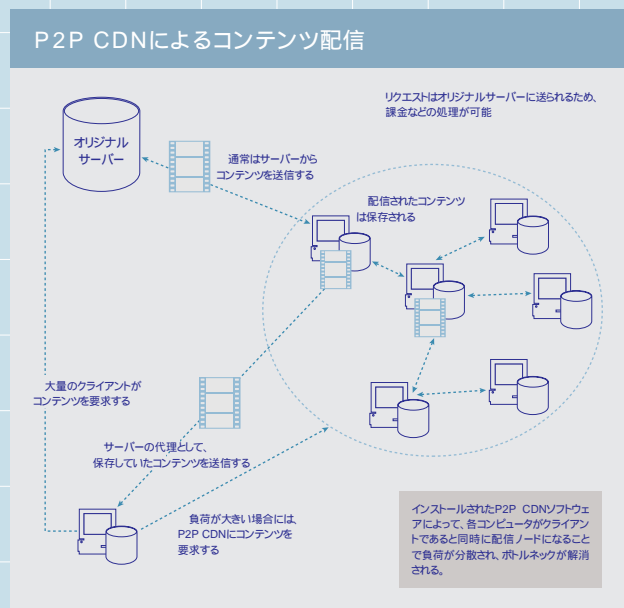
P2P CDNによるコンテンツ配信

リクエストはオリジナルサーバーに送られるため、課金などの処理が可能

オリジナルサーバー

通常はサーバーからコンテンツを送信する

配信されたコンテンツは保存される

大量のクライアントがコンテンツを要求する

サーバーの代理として、保存していたコンテンツを送信する

負荷が大きい場合には、P2P CDNにコンテンツを要求する

インストールされたP2P CDNソフトウェアによって、各コンピュータがクライアントであると同時に配信ノードになることで負荷が分散され、ボトルネックが解消される。